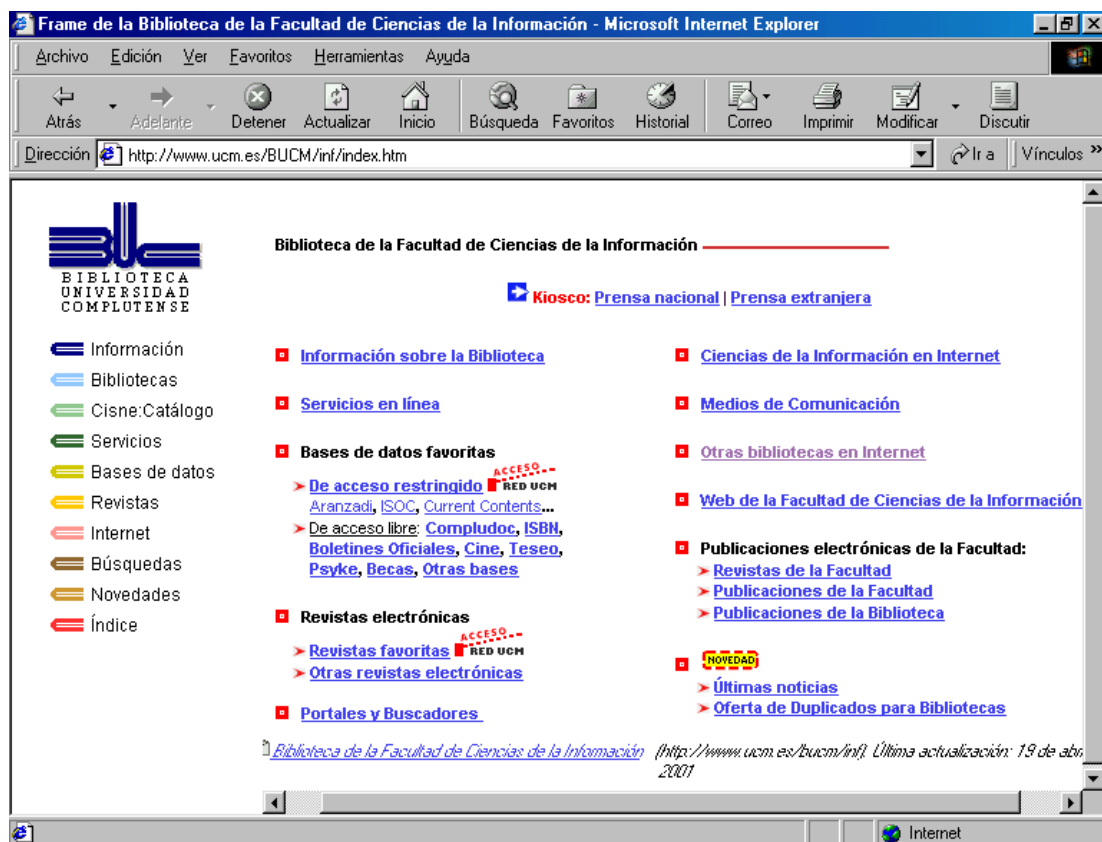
Frame de la Biblioteca de la Facultad de Ciencias de la Información - Microsoft Internet Explorer

Archivo Edición Ver Favoritos Herramientas Ayuda

Atrás Adelante Detener Actualizar Inicio Búsqueda Favoritos Historial Correo Imprimir Modificar Discutir

Dirección http://www.ucm.es/BUCM/inf/index.htm Ir a Vínculos »

BIBLIOTECA UNIVERSIDAD COMPLUTENSE

Información
Bibliotecas
Cisne:Catálogo
Servicios
Bases de datos
Revistas
Internet
Búsquedas
Novedades
Índice

Biblioteca de la Facultad de Ciencias de la Información

Kiosco: Prensa nacional | Prensa extranjera

Información sobre la Biblioteca

Servicios en línea

Bases de datos favoritas
De acceso restringido ACCESO RED UCM
Aranzadi, ISOC, Current Contents...
De acceso libre: Compludoc, ISBN, Boletines Oficiales, Cine, Teseo, Psyke, Becas, Otras bases

Revistas electrónicas
Revistas favoritas ACCESO RED UCM
Otras revistas electrónicas

Portales y Buscadores

Ciencias de la Información en Internet

Medios de Comunicación

Otras bibliotecas en Internet

Web de la Facultad de Ciencias de la Información

Publicaciones electrónicas de la Facultad:
Revistas de la Facultad
Publicaciones de la Facultad
Publicaciones de la Biblioteca

NOVEDAD
Últimas noticias
Oferta de Duplicados para Bibliotecas

Biblioteca de la Facultad de Ciencias de la Información (http://www.ucm.es/bucm/inf). Última actualización: 19 de abr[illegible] 2001

Internet